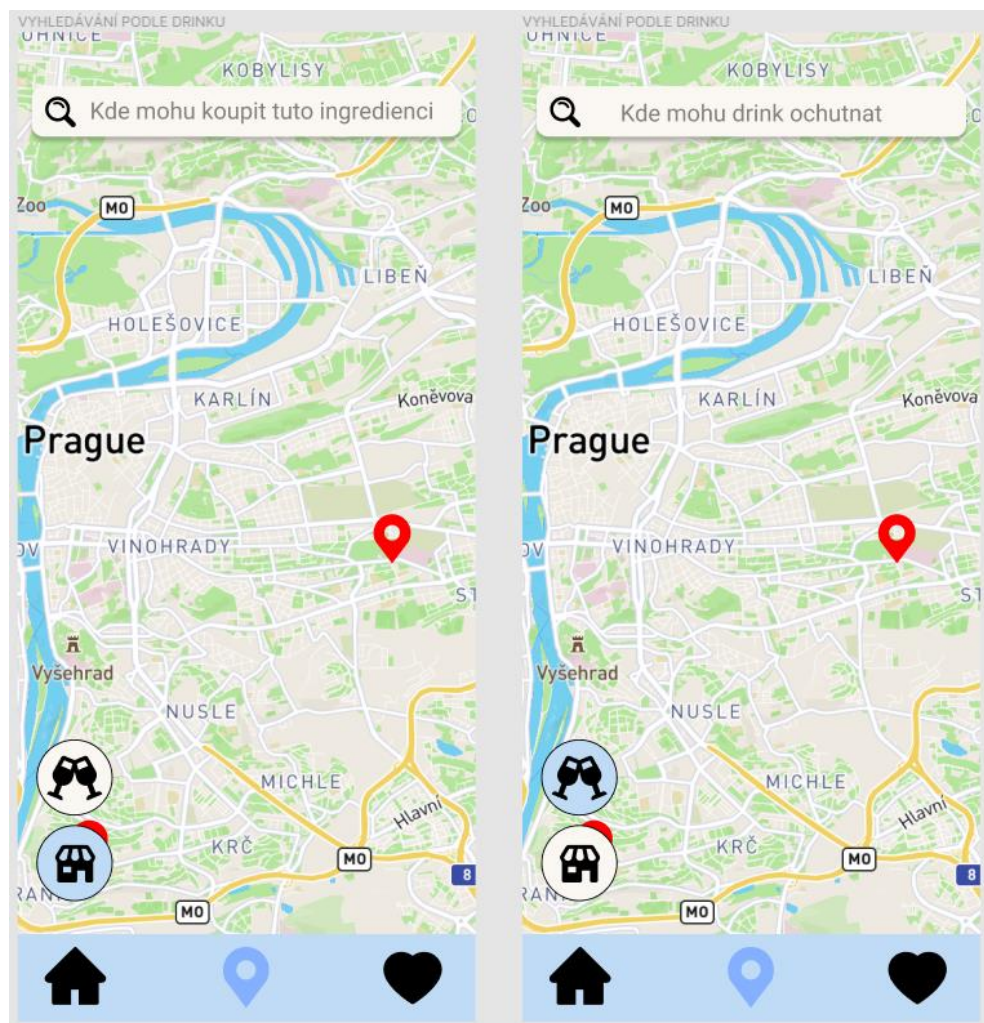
VYHLEDÁVÁNÍ PODLE DRINKU

OHNICE

KOBYLISY

Kde mohu koupit tuto ingredienci

Zoo

MO

LIBEŇ

HOLEŠOVICE

KARLÍN

Koněvova

Prague

VINOHRADY

OV

ST

Vyšehrad

NUSLE

MICHLE

Hlavní

KRČ

MO

8

RAN

MO

VYHLEDÁVÁNÍ PODLE DRINKU

OHNICE

KOBYLISY

Kde mohu drink ochutnat

Zoo

MO

LIBEŇ

HOLEŠOVICE

KARLÍN

Koněvova

Prague

VINOHRADY

OV

ST

Vyšehrad

NUSLE

MICHLE

Hlavní

KRČ

MO

8

RAN

MO